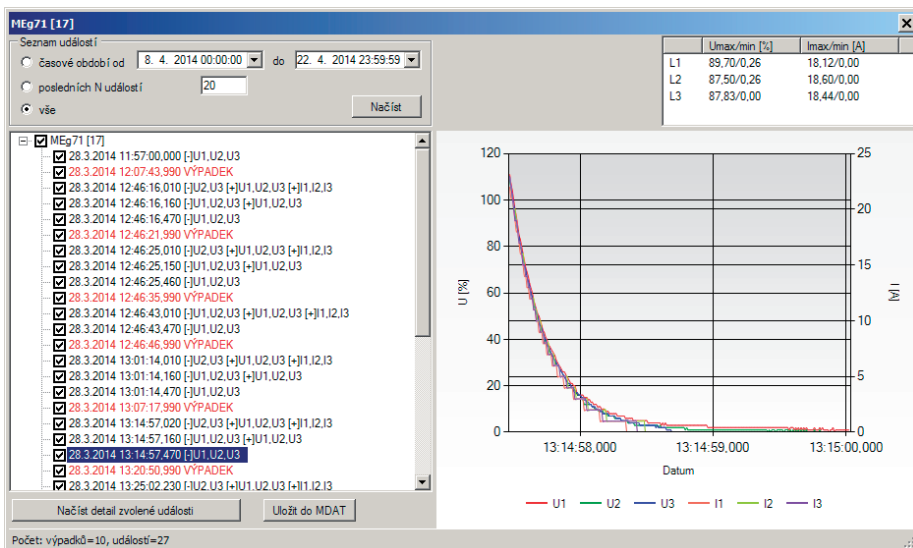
MEg71 [17]

Seznam událostí

časové období od 8. 4. 2014 00:00:00 do 22. 4. 2014 23:59:59

posledních N událostí 20

vše

Načíst

|  | Umax/min [%] | Imax/min [A] |
|---|---|---|
| L1 | 89,70/0,26 | 18,12/0,00 |
| L2 | 87,50/0,26 | 18,60/0,00 |
| L3 | 87,83/0,00 | 18,44/0,00 |

MEg71 [17]
28.3.2014 11:57:00,000 [-]U1,U2,U3
28.3.2014 12:07:43,990 VÝPADEK
28.3.2014 12:46:16,010 [-]U2,U3 [+]U1,U2,U3 [+]I1,I2,I3
28.3.2014 12:46:16,160 [-]U1,U2,U3 [+]U1,U2,U3
28.3.2014 12:46:16,470 [-]U1,U2,U3
28.3.2014 12:46:21,990 VÝPADEK
28.3.2014 12:46:25,010 [-]U2,U3 [+]U1,U2,U3 [+]I1,I2,I3
28.3.2014 12:46:25,150 [-]U1,U2,U3 [+]U1,U2,U3
28.3.2014 12:46:25,460 [-]U1,U2,U3
28.3.2014 12:46:35,990 VÝPADEK
28.3.2014 12:46:43,010 [-]U1,U2,U3 [+]U1,U2,U3 [+]I1,I2,I3
28.3.2014 12:46:43,470 [-]U1,U2,U3
28.3.2014 12:46:46,990 VÝPADEK
28.3.2014 13:01:14,010 [-]U2,U3 [+]U1,U2,U3 [+]I1,I2,I3
28.3.2014 13:01:14,160 [-]U1,U2,U3 [+]U1,U2,U3
28.3.2014 13:01:14,470 [-]U1,U2,U3
28.3.2014 13:07:17,990 VÝPADEK
28.3.2014 13:14:57,020 [-]U2,U3 [+]U1,U2,U3 [+]I1,I2,I3
28.3.2014 13:14:57,160 [-]U1,U2,U3 [+]U1,U2,U3
28.3.2014 13:14:57,470 [-]U1,U2,U3
28.3.2014 13:20:50,990 VÝPADEK
28.3.2014 13:25:02,230 [-]U2,U3 [+]U1,U2,U3 [+]I1,I2,I3

Načíst detail zvolené události

Uložit do MDAT

120 100 80 60 40 20 0
U [%]
25 20 15 10 5 0
I [A]
13:14:58,000 13:14:59,000 13:15:00,000
Datum

U1 U2 U3 I1 I2 I3

Počet: výpadků=10, událostí=27